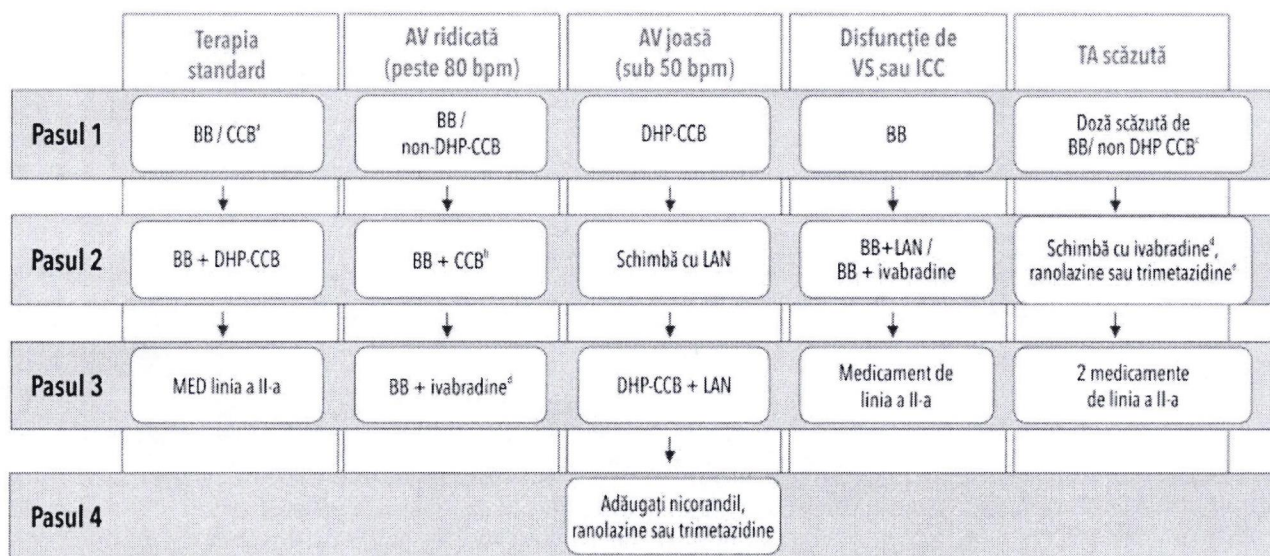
|  | Terapia standard | AV ridicată (peste 80 bpm) | AV joasă (sub 50 bpm) | Disfuncție de VS sau ICC | TA scăzută |
|---|---|---|---|---|---|
| Pasul 1 | BB / CCB$^{a}$ | BB / non-DHP-CCB | DHP-CCB | BB | Doză scăzută de BB/ non DHP CCB$^{c}$ |
|  | ↓ | ↓ | ↓ | ↓ | ↓ |
| Pasul 2 | BB + DHP-CCB | BB + CCB$^{b}$ | Schimbă cu LAN | BB+LAN / BB + ivabradine | Schimbă cu ivabradine$^{d}$, ranolazine sau trimetazidine$^{e}$ |
|  | ↓ | ↓ | ↓ | ↓ | ↓ |
| Pasul 3 | MED linia a II-a | BB + ivabradine$^{d}$ | DHP-CCB + LAN | Medicament de linia a II-a | 2 medicamente de linia a II-a |
|  |  |  | ↓ |  |  |
| Pasul 4 |  |  | Adăugați nicorandil, ranolazine sau trimetazidine |  |  |